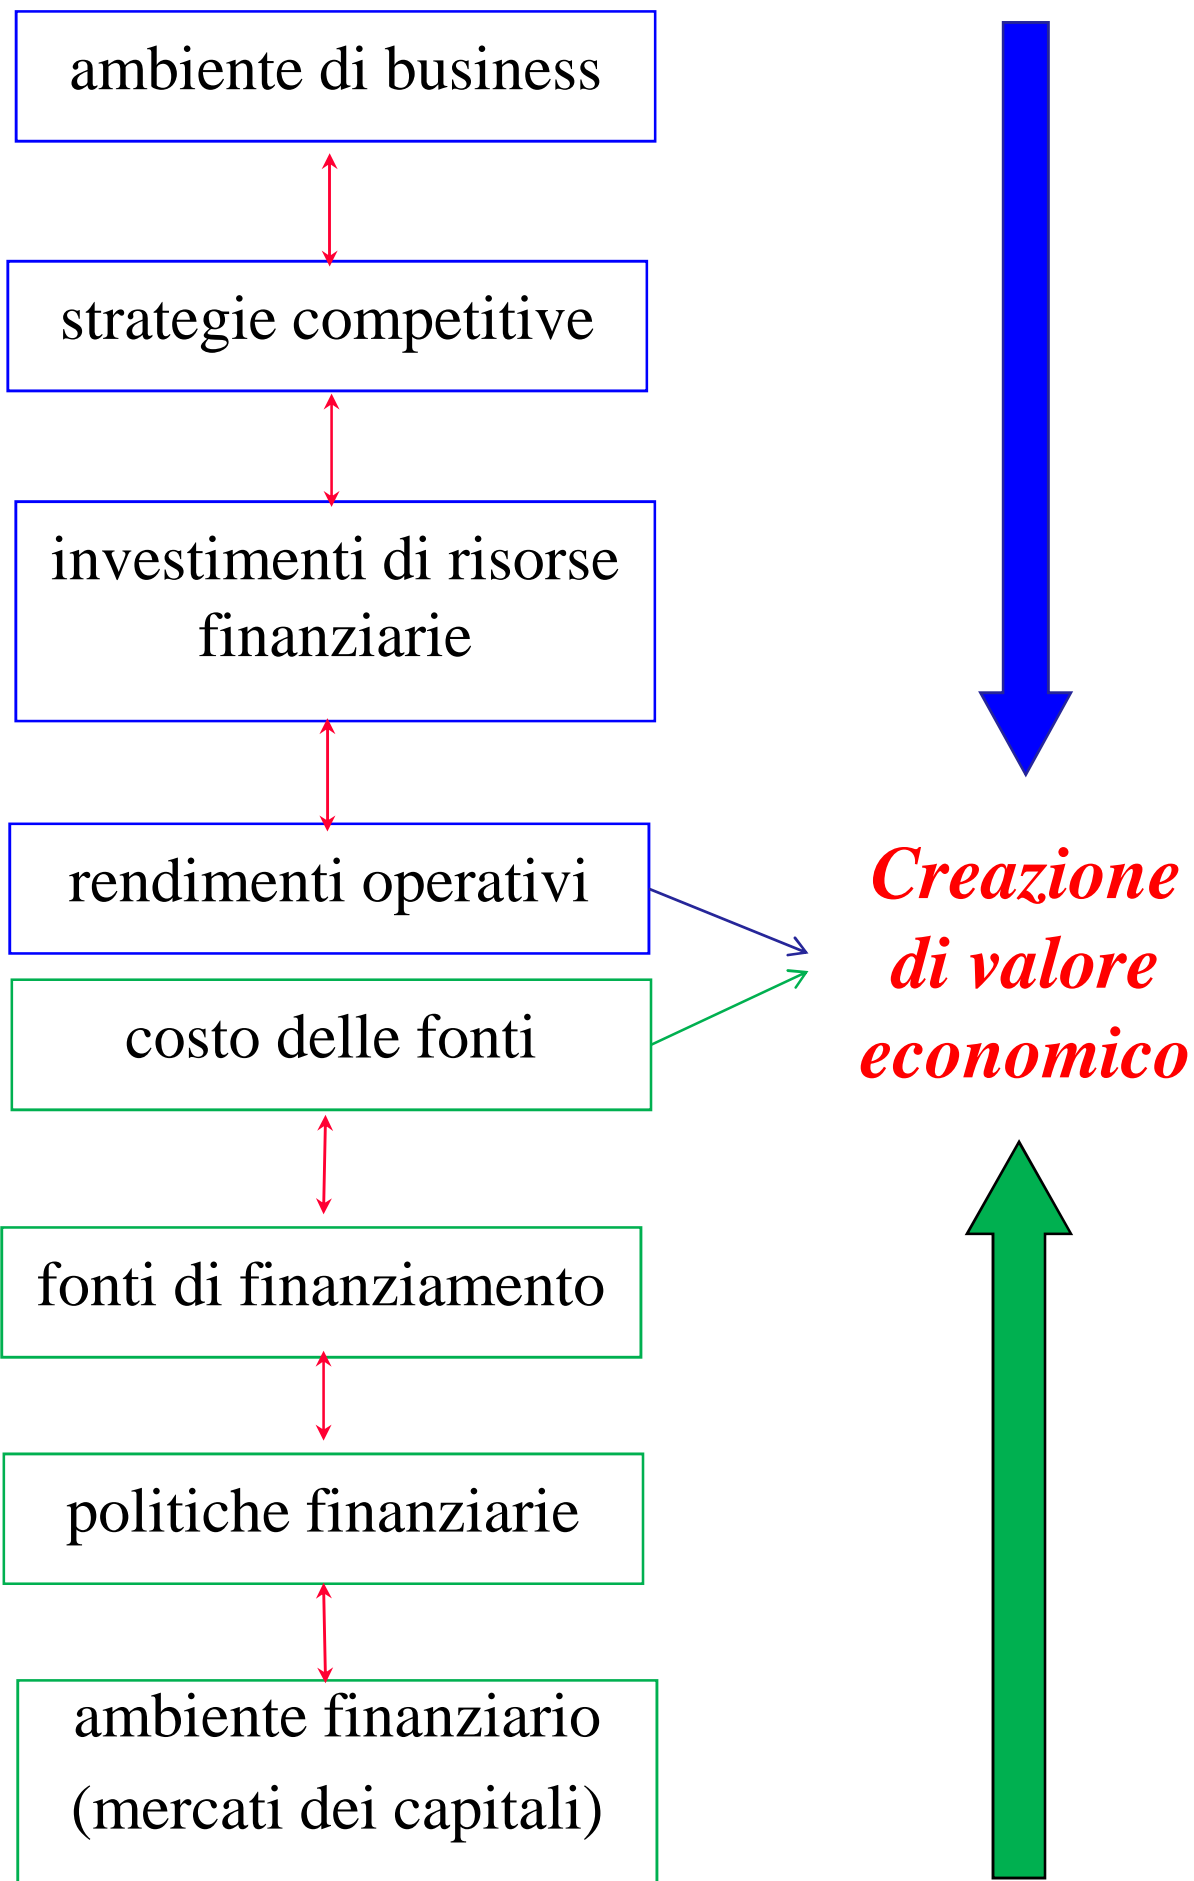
ambiente di business

strategie competitive

investimenti di risorse finanziarie

rendimenti operativi

costo delle fonti

fonti di finanziamento

politiche finanziarie

ambiente finanziario (mercati dei capitali)

Creazione di valore economico